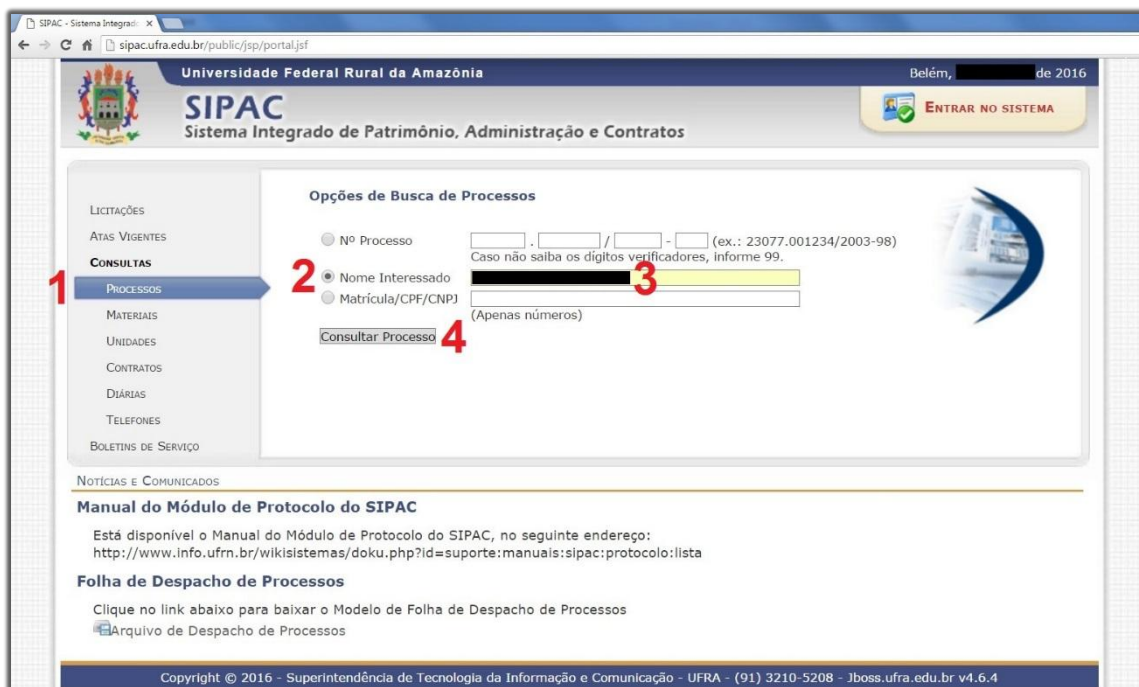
SIPAC - Sistema Integrad ×

sipac.ufra.edu.br/public/jsp/portal.jsf

Universidade Federal Rural da Amazônia

Belém, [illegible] de 2016

SIPAC
Sistema Integrado de Patrimônio, Administração e Contratos

ENTRAR NO SISTEMA

LICITAÇÕES
ATAS VIGENTES
CONSULTAS
1
PROCESSOS
MATERIAIS
UNIDADES
CONTRATOS
DIÁRIAS
TELEFONES
BOLETINS DE SERVIÇO

Opções de Busca de Processos

Nº Processo . / - (ex.: 23077.001234/2003-98)
Caso não saiba os dígitos verificadores, informe 99.

2 Nome Interessado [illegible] 3

Matrícula/CPF/CNPJ
(Apenas números)

Consultar Processo 4

NOTÍCIAS E COMUNICADOS

Manual do Módulo de Protocolo do SIPAC

Está disponível o Manual do Módulo de Protocolo do SIPAC, no seguinte endereço:
http://www.info.ufrn.br/wikisistemas/doku.php?id=suporte:manuais:sipac:protocolo:lista

Folha de Despacho de Processos

Clique no link abaixo para baixar o Modelo de Folha de Despacho de Processos
Arquivo de Despacho de Processos

Copyright © 2016 - Superintendência de Tecnologia da Informação e Comunicação - UFRA - (91) 3210-5208 - Jboss.ufra.edu.br v4.6.4